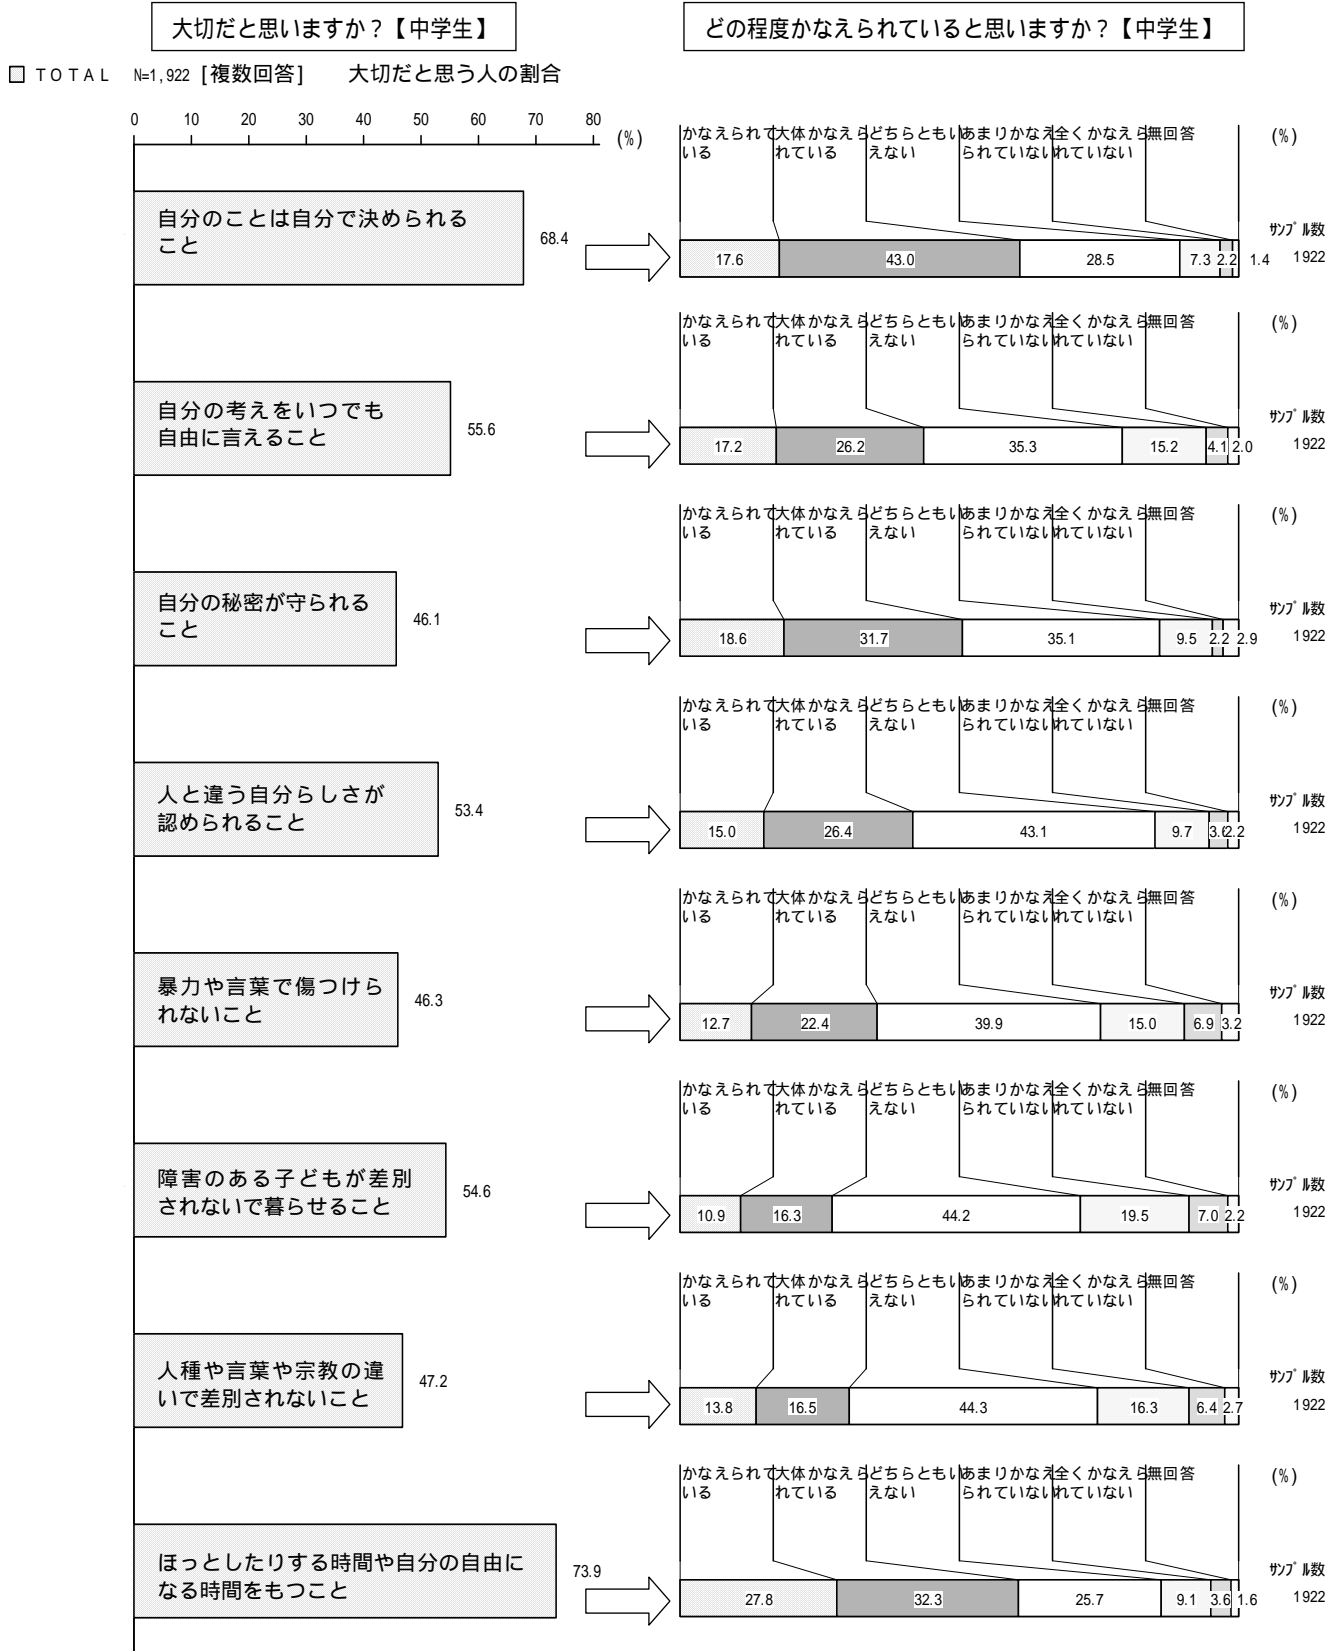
大切だと思いますか？【中学生】

どの程度かなえられていると思いますか？【中学生】

□ TOTAL N=1,922 [複数回答] 大切だと思う人の割合

0 10 20 30 40 50 60 70 80 (%)

自分のことは自分で決められること 68.4

かなえられている 大体かなえられている どちらともいえない あまりかなえられていない 全くかなえられていない 無回答 (%)

サンプル数

17.6 43.0 28.5 7.3 2.2 1.4 1922

自分の考えをいつでも自由に言えること 55.6

かなえられている 大体かなえられている どちらともいえない あまりかなえられていない 全くかなえられていない 無回答 (%)

サンプル数

17.2 26.2 35.3 15.2 4.1 2.0 1922

自分の秘密が守られること 46.1

かなえられている 大体かなえられている どちらともいえない あまりかなえられていない 全くかなえられていない 無回答 (%)

サンプル数

18.6 31.7 35.1 9.5 2.2 2.9 1922

人と違う自分らしさが認められること 53.4

かなえられている 大体かなえられている どちらともいえない あまりかなえられていない 全くかなえられていない 無回答 (%)

サンプル数

15.0 26.4 43.1 9.7 3.6 2.2 1922

暴力や言葉で傷つけられないこと 46.3

かなえられている 大体かなえられている どちらともいえない あまりかなえられていない 全くかなえられていない 無回答 (%)

サンプル数

12.7 22.4 39.9 15.0 6.9 3.2 1922

障害のある子どもが差別されないで暮らせること 54.6

かなえられている 大体かなえられている どちらともいえない あまりかなえられていない 全くかなえられていない 無回答 (%)

サンプル数

10.9 16.3 44.2 19.5 7.0 2.2 1922

人種や言葉や宗教の違いで差別されないこと 47.2

かなえられている 大体かなえられている どちらともいえない あまりかなえられていない 全くかなえられていない 無回答 (%)

サンプル数

13.8 16.5 44.3 16.3 6.4 2.7 1922

ほっとしたりする時間や自分の自由になる時間をもつこと 73.9

かなえられている 大体かなえられている どちらともいえない あまりかなえられていない 全くかなえられていない 無回答 (%)

サンプル数

27.8 32.3 25.7 9.1 3.6 1.6 1922